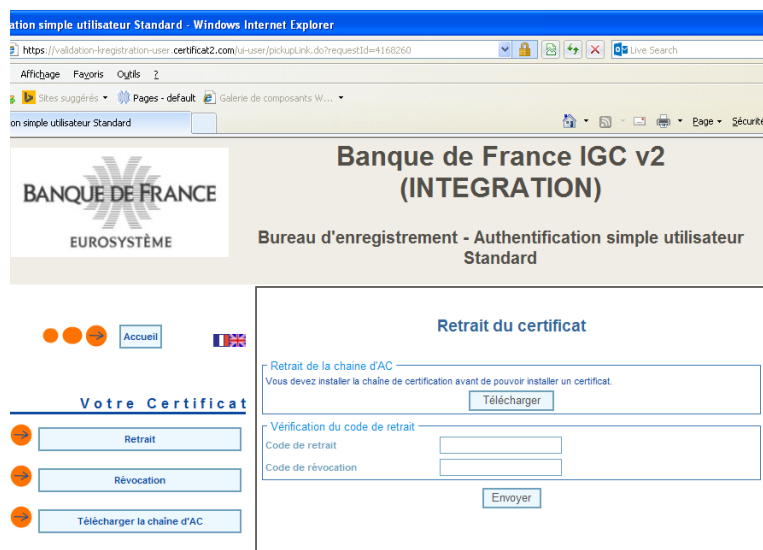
ation simple utilisateur Standard - Windows Internet Explorer

https://validation-kregistration-user.certificat2.com/ui-user/pickupLink.do?requestId=4168260

Live Search

Affichage Favoris Outils ?

Sites suggérés Pages - default Galerie de composants W...

on simple utilisateur Standard

Page Sécurité

BANQUE DE FRANCE
EUROSYSTÈME

Banque de France IGC v2 (INTEGRATION)

Bureau d'enregistrement - Authentification simple utilisateur Standard

Accueil

Votre Certificat

Retrait

Révocation

Télécharger la chaîne d'AC

Retrait du certificat

Retrait de la chaîne d'AC

Vous devez installer la chaîne de certification avant de pouvoir installer un certificat.

Télécharger

Vérification du code de retrait

Code de retrait

Code de révocation

Envoyer